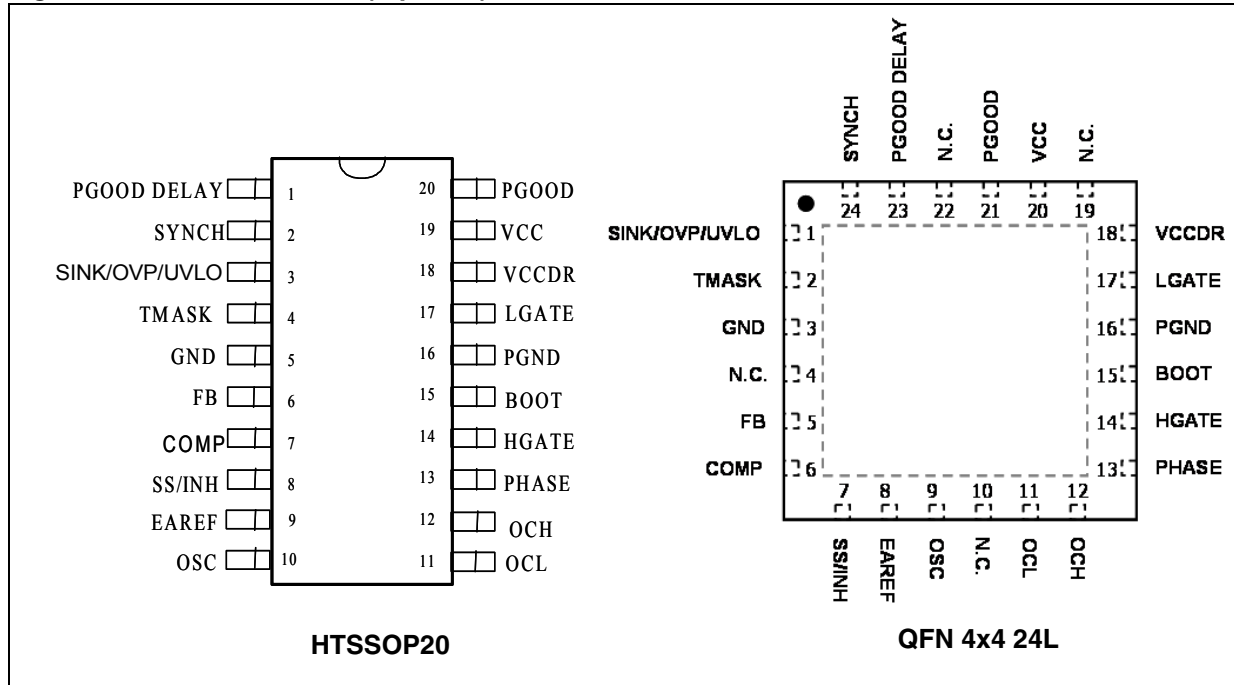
PGOOD DELAY 1
SYNCH 2
SINK/OVP/UVLO 3
TMASK 4
GND 5
FB 6
COMP 7
SS/INH 8
EAREF 9
OSC 10
20 PGOOD
19 VCC
18 VCCDR
17 LGATE
16 PGND
15 BOOT
14 HGATE
13 PHASE
12 OCH
11 OCL

HTSSOP20

SYNCH 24
PGOOD DELAY 23
N.C. 22
PGOOD 21
VCC 20
N.C. 19
SINK/OVP/UVLO 1
TMASK 2
GND 3
N.C. 4
FB 5
COMP 6
18 VCCDR
17 LGATE
16 PGND
15 BOOT
14 HGATE
13 PHASE
7 SS/INH
8 EAREF
9 OSC
10 N.C.
11 OCL
12 OCH

QFN 4x4 24L